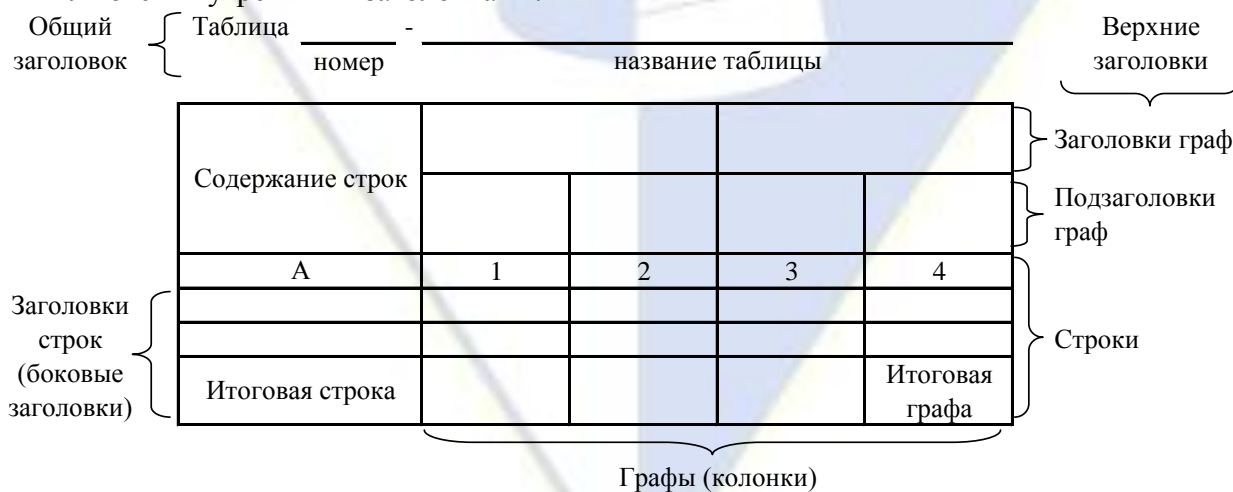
Общий заголовок

Таблица \_\_\_\_\_ - \_\_\_\_\_\_\_\_\_\_\_\_\_\_\_\_\_\_\_\_
номер
название таблицы

Верхние заголовки

| Содержание строк | | | | |
|---|---|---|---|---|
| | | | | |
| А | 1 | 2 | 3 | 4 |
| | | | | |
| | | | | |
| Итоговая строка | | | | Итоговая графа |

Заголовки граф

Подзаголовки граф

Строки

Заголовки строк (боковые заголовки)

Графы (колонки)